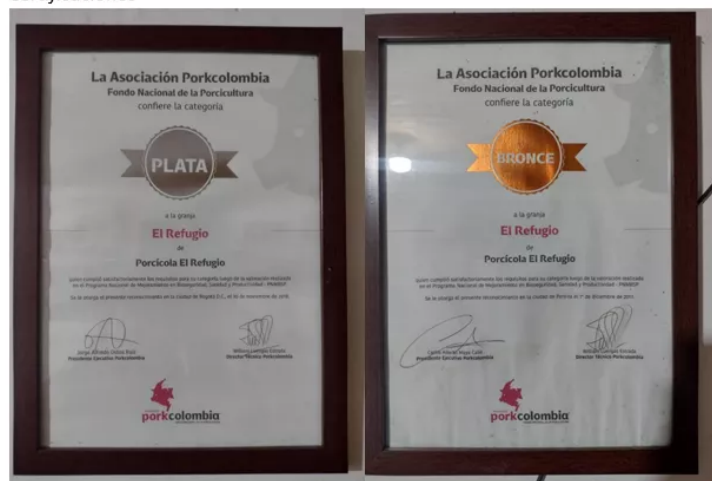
La Asociación Porkcolombia
Fondo Nacional de la Porcicultura
confiere la categoría

PLATA

a la granja

El Refugio

de

Porcícola El Refugio

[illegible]

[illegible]

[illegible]
Presidente Ejecutivo Porkcolombia

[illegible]
Director Técnico Porkcolombia

porkcolombia

La Asociación Porkcolombia
Fondo Nacional de la Porcicultura
confiere la categoría

BRONCE

a la granja

El Refugio

de

Porcícola El Refugio

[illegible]

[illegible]

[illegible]
Presidente Ejecutivo Porkcolombia

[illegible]
Director Técnico Porkcolombia

porkcolombia